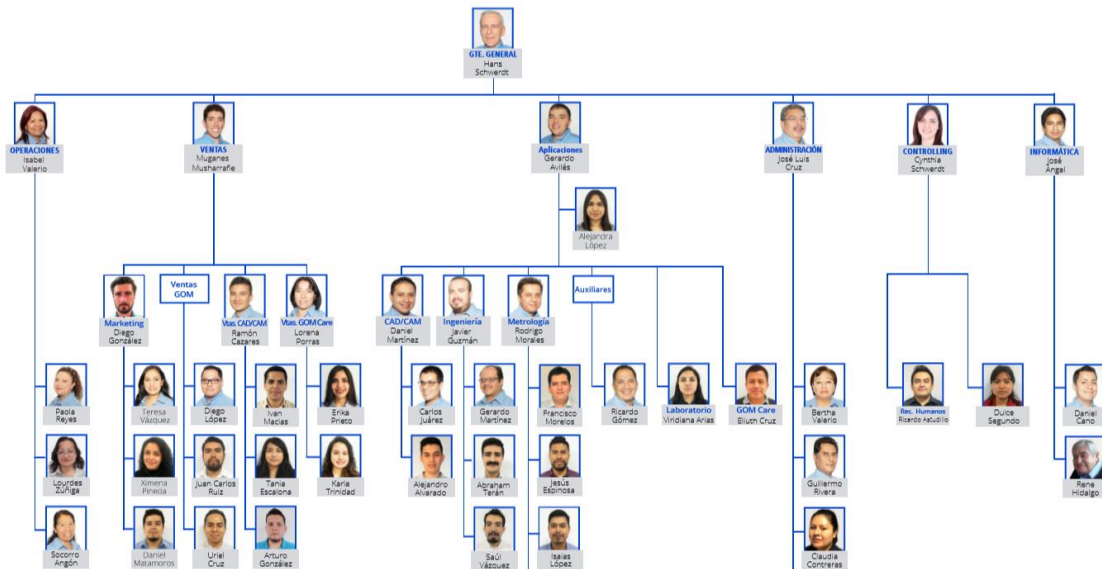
GTE. GENERAL
Hans Schwerdt

OPERACIONES
Isabel Valerio

VENTAS
Muganes Musharrafie

Aplicaciones
Gerardo Avilés

ADMINISTRACIÓN
José Luis Cruz

CONTROLLING
Cynthia Schwerdt

INFORMÁTICA
José Ángel

Alejandra López

Marketing
Diego González

Ventas GOM

Vtas. CAD/CAM
Ramón Cazares

Vtas. GOM Care
Lorena Porras

CAD/CAM
Daniel Martínez

Ingeniería
Javier Guzmán

Metrología
Rodrigo Morales

Auxiliares

Paola Reyes

Lourdes Zúñiga

Socorro Angón

Teresa Vázquez

Ximena Pineda

Daniel Matamoros

Diego López

Juan Carlos Ruiz

Uriel Cruz

Ivan Macías

Tania Escalona

Arturo González

Erika Prieto

Karla Trinidad

Carlos Juárez

Alejandro Alvarado

Gerardo Martínez

Abraham Terán

Saúl Vázquez

Francisco Morelos

Jesús Espinosa

Isaías López

Ricardo Gómez

Laboratorio
Viridiana Arias

GOM Care
Eluth Cruz

Bertha Valerio

Guillermo Rivera

Claudia Contreras

Rec. Humanos
Ricardo Astudillo

Dulce Segundo

Daniel Cano

Rene Hidalgo